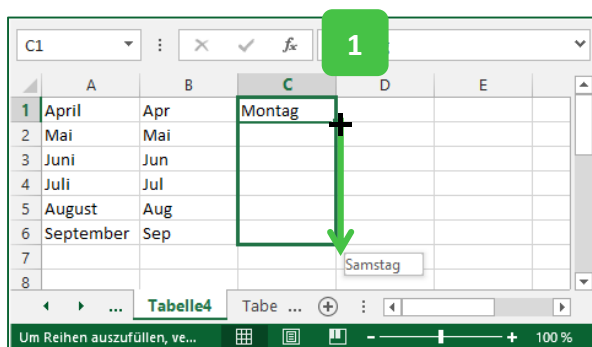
C1

$f_x$

1

| | A | B | C | D | E |
|---|---|---|---|---|---|
| 1 | April | Apr | Montag | | |
| 2 | Mai | Mai | | | |
| 3 | Juni | Jun | | | |
| 4 | Juli | Jul | | | |
| 5 | August | Aug | | | |
| 6 | September | Sep | | | |
| 7 | | | | | |
| 8 | | | | | |

Samstag

... Tabelle4 Tabe ...

Um Reihen auszufüllen, ve...

100 %